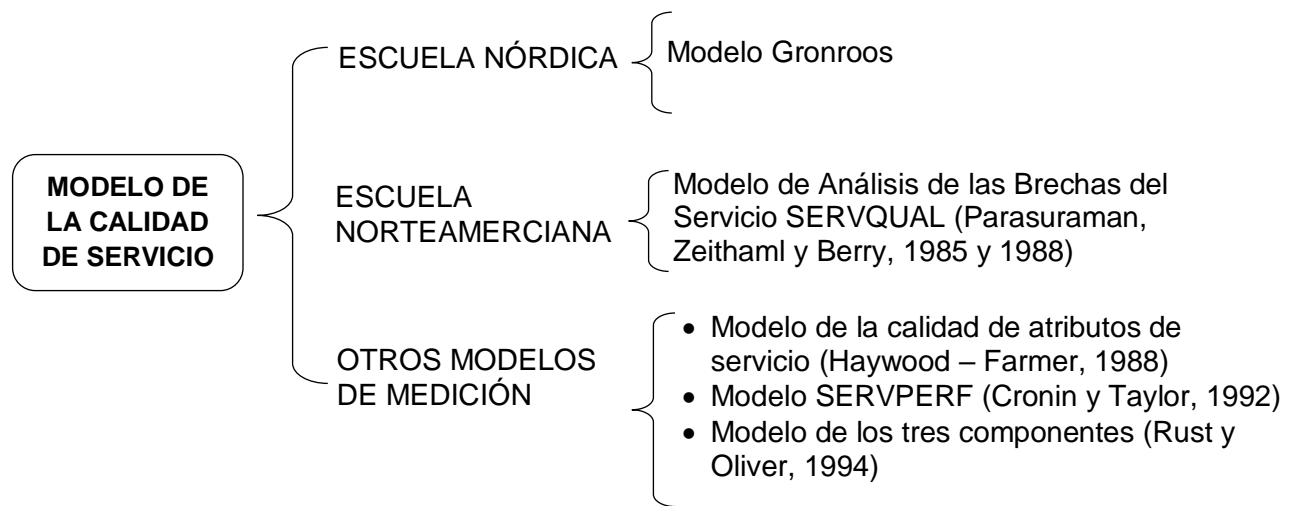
MODELO DE LA CALIDAD DE SERVICIO

ESCUELA NÓRDICA

Modelo Gronroos

ESCUELA NORTEAMERCIANA

Modelo de Análisis de las Brechas del Servicio SERVQUAL (Parasuraman, Zeithaml y Berry, 1985 y 1988)

OTROS MODELOS DE MEDICIÓN

- Modelo de la calidad de atributos de servicio (Haywood – Farmer, 1988)
- Modelo SERVPERF (Cronin y Taylor, 1992)
- Modelo de los tres componentes (Rust y Oliver, 1994)